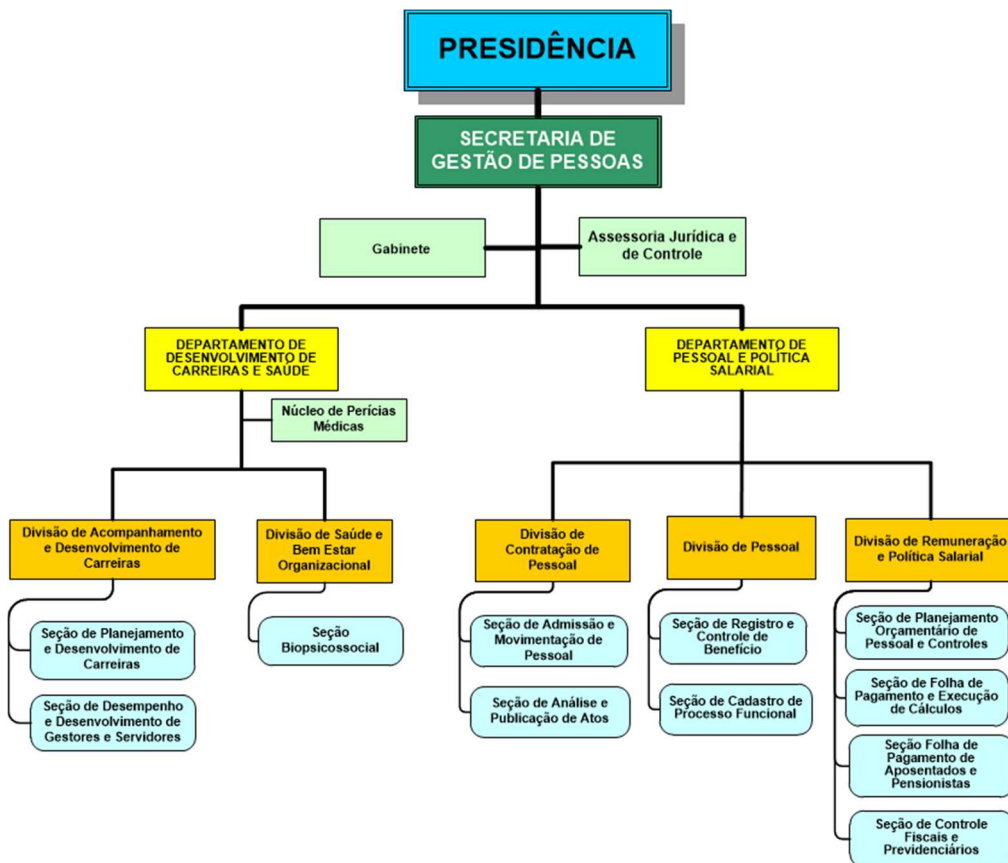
PRESIDÊNCIA

SECRETARIA DE GESTÃO DE PESSOAS

Gabinete

Assessoria Jurídica e de Controle

DEPARTAMENTO DE DESENVOLVIMENTO DE CARREIRAS E SAÚDE

Núcleo de Perícias Médicas

Divisão de Acompanhamento e Desenvolvimento de Carreiras

Seção de Planejamento e Desenvolvimento de Carreiras

Seção de Desempenho e Desenvolvimento de Gestores e Servidores

Divisão de Saúde e Bem Estar Organizacional

Seção Biopsicossocial

DEPARTAMENTO DE PESSOAL E POLÍTICA SALARIAL

Divisão de Contratação de Pessoal

Seção de Admissão e Movimentação de Pessoal

Seção de Análise e Publicação de Atos

Divisão de Pessoal

Seção de Registro e Controle de Benefício

Seção de Cadastro de Processo Funcional

Divisão de Remuneração e Política Salarial

Seção de Planejamento Orçamentário de Pessoal e Controles

Seção de Folha de Pagamento e Execução de Cálculos

Seção Folha de Pagamento de Aposentados e Pensionistas

Seção de Controle Fiscais e Previdenciários